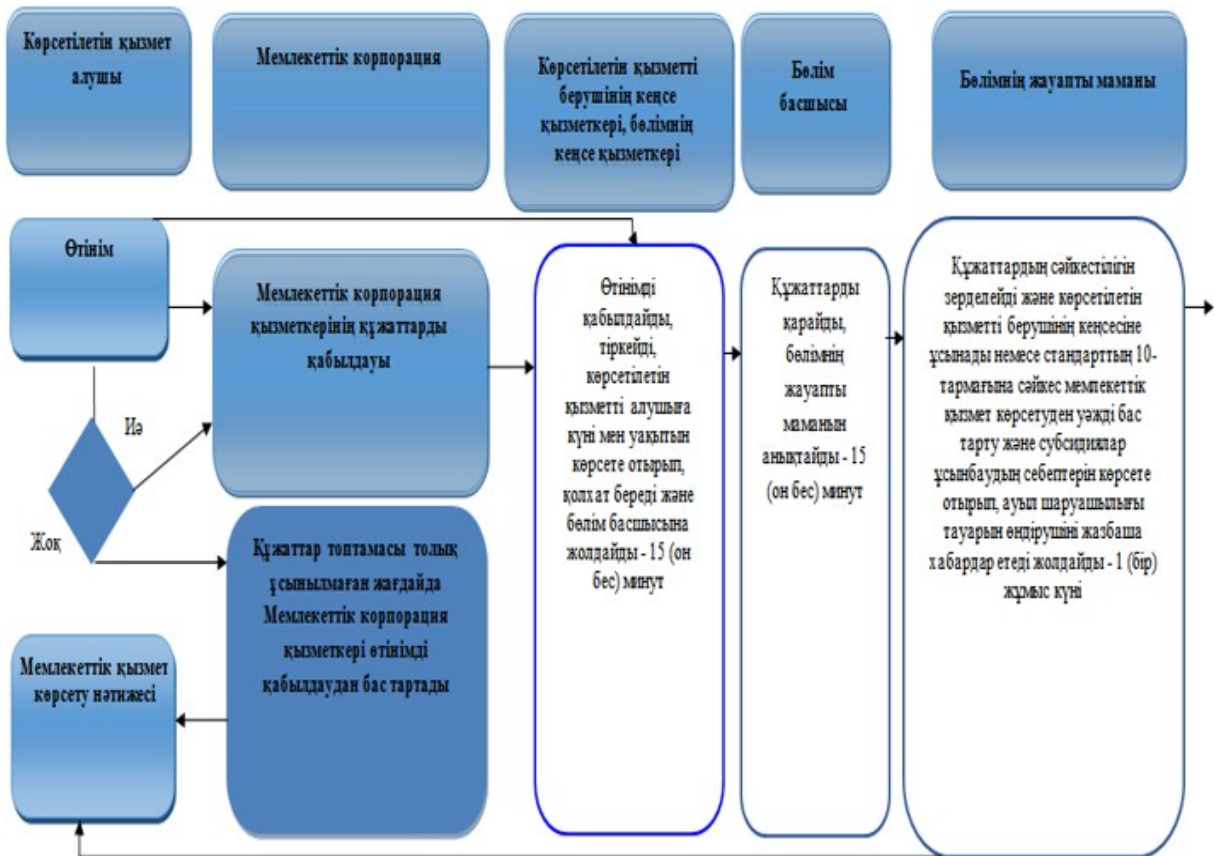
Көрсетілетін қызмет алушы

Мемлекеттік корпорация

Көрсетілетін қызметті берушінің кеңсе қызметкері, бөлімнің кеңсе қызметкері

Бөлім басшысы

Бөлімнің жауапты маманы

Өтінім

Мемлекеттік корпорация қызметкерінің құжаттарды қабылдауы

Өтінімді қабылдайды, тіркейді, көрсетілетін қызметті алушыға күні мен уақытын көрсете отырып, қолхат береді және бөлім басшысына жолдайды - 15 (он бес) минут

Құжаттарды қарайды, бөлімнің жауапты маманын анықтайды - 15 (он бес) минут

Құжаттардың сәйкестілігін зерделейді және көрсетілетін қызметті берушінің кеңсесіне ұсынады немесе стандарттың 10-тармағына сәйкес мемлекеттік қызмет көрсетуден уәжді бас тарту және субсидиялар ұсынбаудың себептерін көрсете отырып, ауыл шаруашылығы тауарын өндірушіні жазбаша хабардар етеді жолдайды - 1 (бір) жұмыс күні

Иә

Жоқ

Құжаттар топтамасы толық ұсынылмаған жағдайда Мемлекеттік корпорация қызметкері өтінімді қабылдаудан бас тартады

Мемлекеттік қызмет көрсету нәтижесі